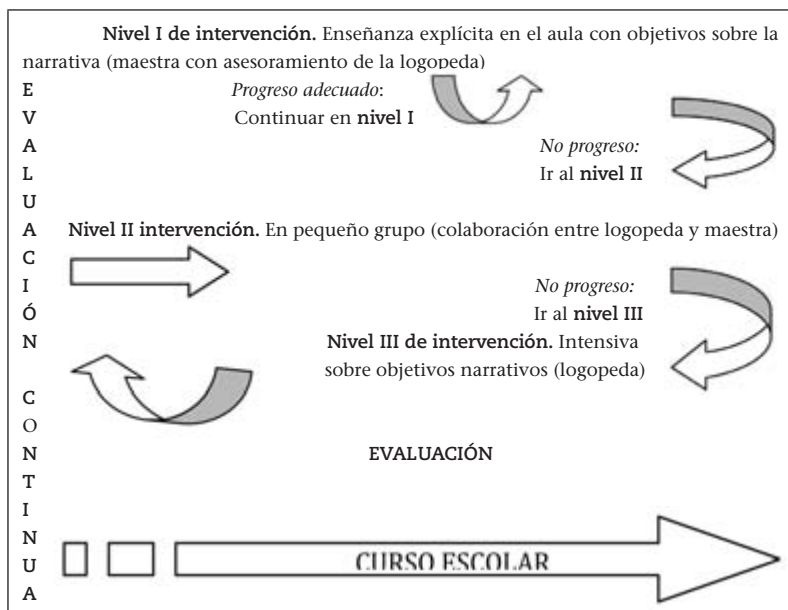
**Nivel I de intervención.** Enseñanza explícita en el aula con objetivos sobre la narrativa (maestra con asesoramiento de la logopeda)

E
V
A
L
U
A
C
I
Ó
N

C
O
N
T
I
N
U
A

*Progreso adecuado*:
Continuar en **nivel I**

*No progreso:*
Ir al **nivel II**

**Nivel II intervención.** En pequeño grupo (colaboración entre logopeda y maestra)

*No progreso:*
Ir al **nivel III**

**Nivel III de intervención.** Intensiva sobre objetivos narrativos (logopeda)

EVALUACIÓN

CURSO ESCOLAR